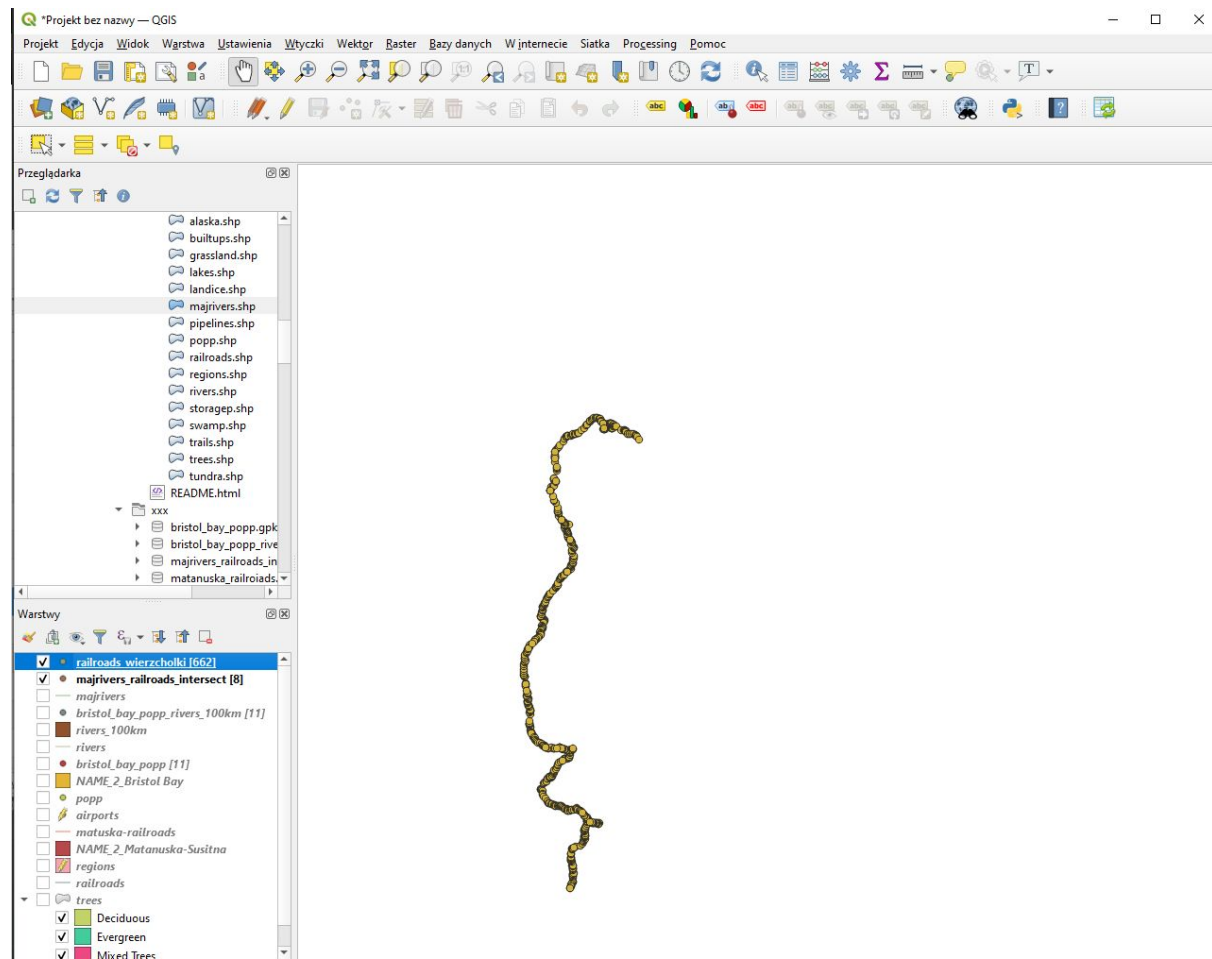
*Projekt bez nazwy — QGIS

Projekt Edycja Widok Warstwa Ustawienia Wtyczki Wektor Raster Bazy danych W internecie Siatka Processing Pomoc

Przeglądarka

alaska.shp
builtups.shp
grassland.shp
lakes.shp
landice.shp
majrivers.shp
pipelines.shp
popp.shp
railroads.shp
regions.shp
rivers.shp
storagep.shp
swamp.shp
trails.shp
trees.shp
tundra.shp
README.html
xxx
bristol_bay_popp.gpk
bristol_bay_popp_rive
majrivers_railroads_in
matanuska_railroads.

Warstwy

railroads_wierzcholki [662]
majrivers_railroads_intersect [8]
majrivers
bristol_bay_popp_rivers_100km [11]
rivers_100km
rivers
bristol_bay_popp [11]
NAME_2_Bristol Bay
popp
airports
matuska-railroads
NAME_2_Matanuska-Susitna
regions
railroads
trees
Deciduous
Evergreen
Mixed Trees